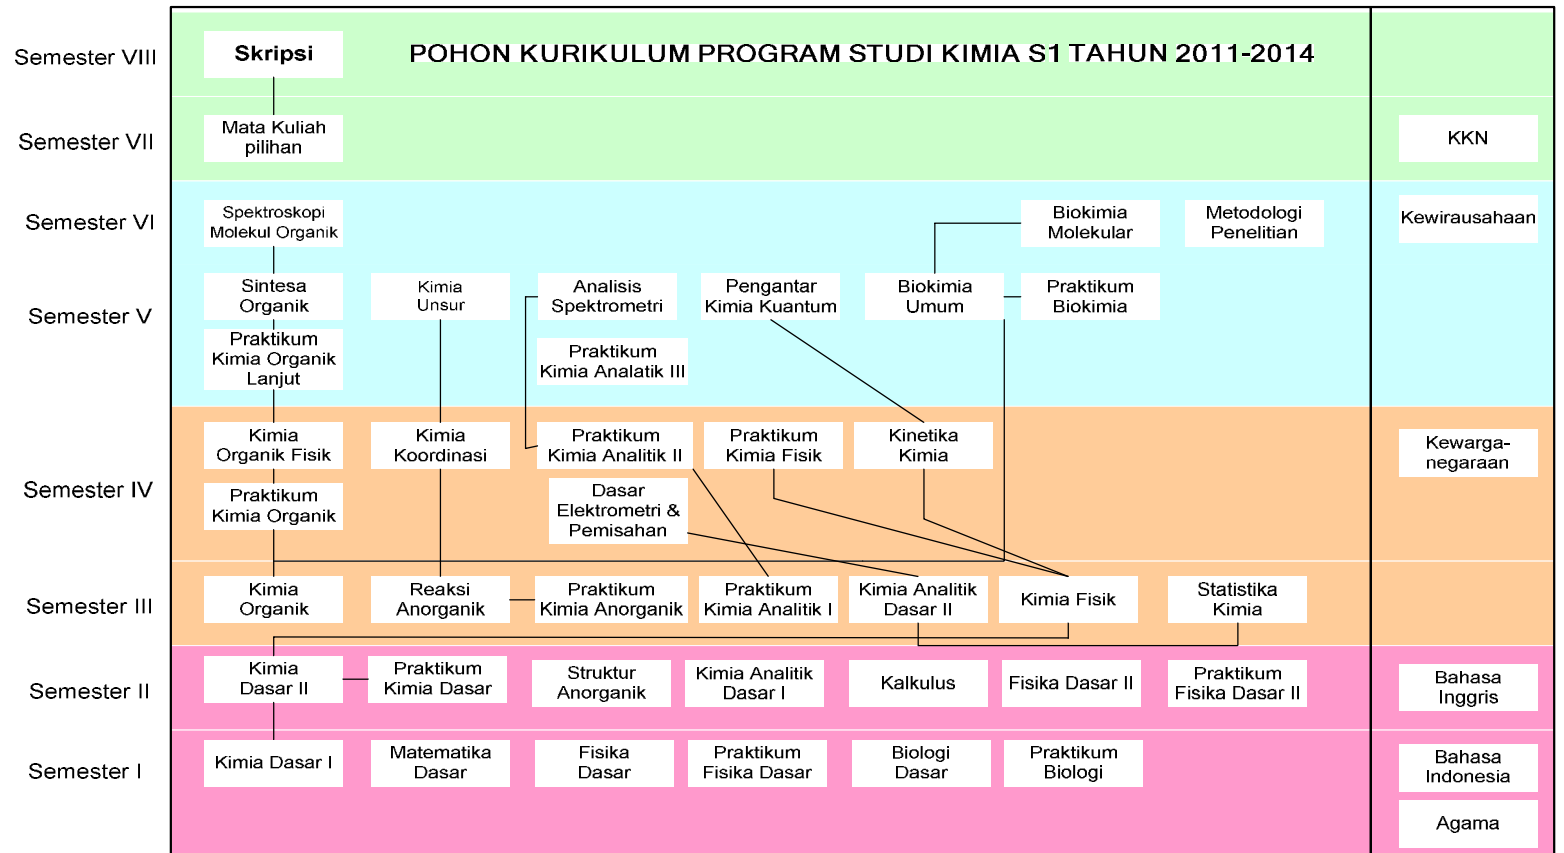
Semester VIII

Skripsi

POHON KURIKULUM PROGRAM STUDI KIMIA S1 TAHUN 2011-2014

Semester VII

Mata Kuliah pilihan

KKN

Semester VI

Spektroskopi Molekul Organik

Biokimia Molekular

Metodologi Penelitian

Kewirausahaan

Semester V

Sintesa Organik

Kimia Unsur

Analisis Spektrometri

Pengantar Kimia Kuantum

Biokimia Umum

Praktikum Biokimia

Praktikum Kimia Organik Lanjut

Praktikum Kimia Analatik III

Semester IV

Kimia Organik Fisik

Kimia Koordinasi

Praktikum Kimia Analitik II

Praktikum Kimia Fisik

Kinetika Kimia

Kewarga-negaraan

Praktikum Kimia Organik

Dasar Elektrometri & Pemisahan

Semester III

Kimia Organik

Reaksi Anorganik

Praktikum Kimia Anorganik

Praktikum Kimia Analitik I

Kimia Analitik Dasar II

Kimia Fisik

Statistika Kimia

Semester II

Kimia Dasar II

Praktikum Kimia Dasar

Struktur Anorganik

Kimia Analitik Dasar I

Kalkulus

Fisika Dasar II

Praktikum Fisika Dasar II

Bahasa Inggris

Semester I

Kimia Dasar I

Matematika Dasar

Fisika Dasar

Praktikum Fisika Dasar

Biologi Dasar

Praktikum Biologi

Bahasa Indonesia

Agama